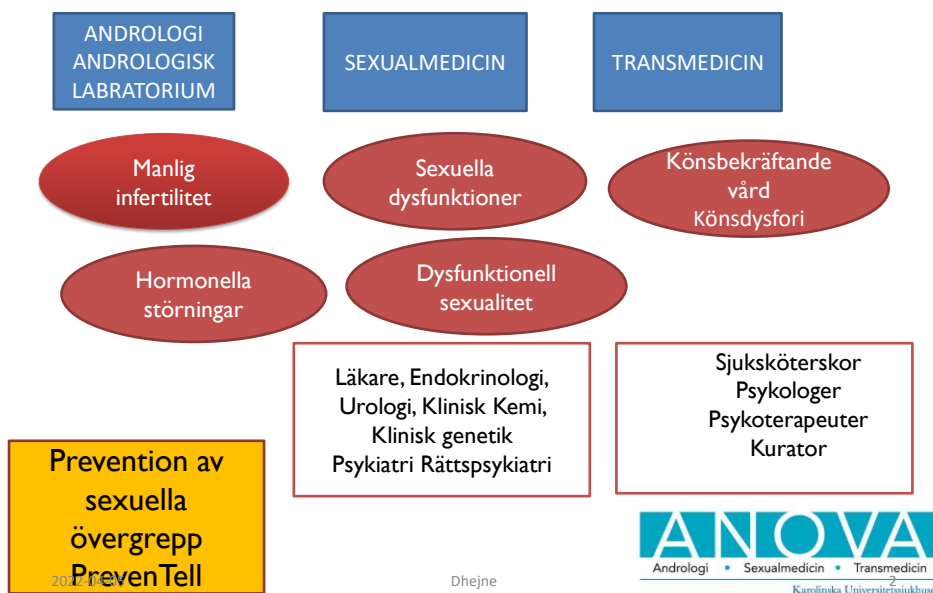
ANDROLOGI
ANDROLOGISK
LABRATORIUM

SEXUALMEDICIN

TRANSMEDICIN

Manlig
infertilitet

Sexuella
dysfunktioner

Könsbekräftande
vård
Könsdysfori

Hormonella
störningar

Dysfunktionell
sexualitet

Läkare, Endokrinologi,
Urologi, Klinisk Kemi,
Klinisk genetik
Psykiatri Rättspsykiatri

Sjuksköterskor
Psykologer
Psykoterapeuter
Kurator

Prevention av
sexuella
övergrepp
PrevenTell

2022-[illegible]

Dhejne

ANOVA
Andrologi • Sexualmedicin • Transmedicin
Karolinska Universitetssjukhuset

2